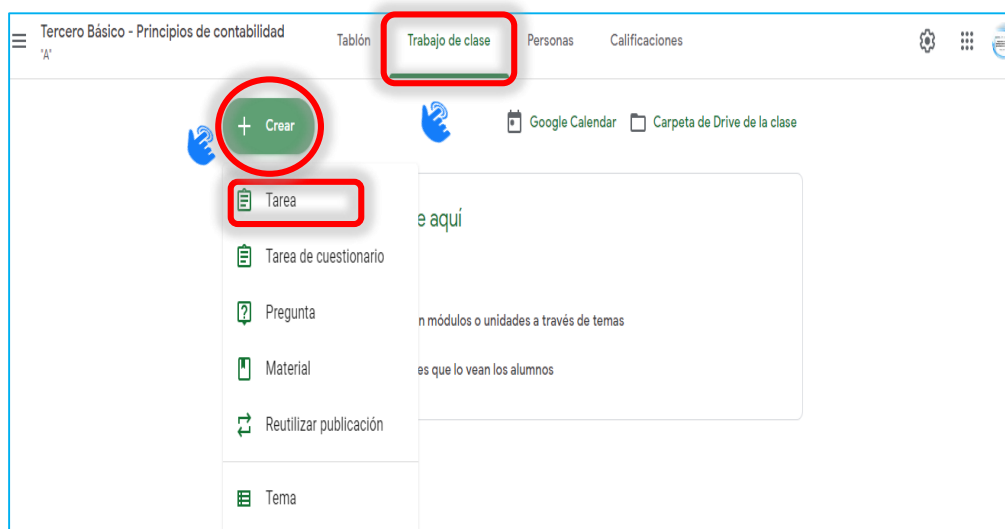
Tercero Básico - Principios de contabilidad
'A'

Tablón
Trabajo de clase
Personas
Calificaciones

Crear

Google Calendar
Carpeta de Drive de la clase

Tarea
Tarea de cuestionario
Pregunta
Material
Reutilizar publicación
Tema

e aquí

n módulos o unidades a través de temas

es que lo vean los alumnos